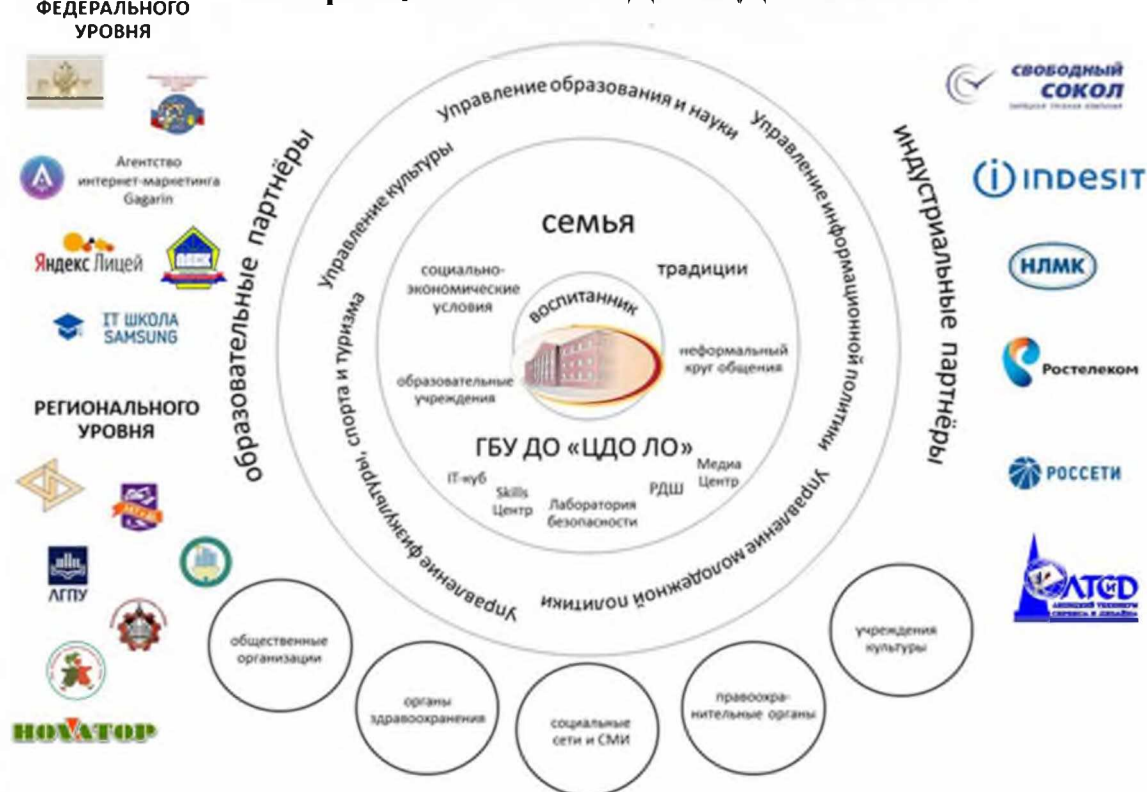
ФЕДЕРАЛЬНОГО УРОВНЯ

Агентство интернет-маркетинга Gagarin

Яндекс Лицей

IT ШКОЛА SAMSUNG

РЕГИОНАЛЬНОГО УРОВНЯ

ЛГПУ

НОВАТОР

образовательные партнёры

Управление образования и науки

Управление культуры

Управление информационной политики

Управление физкультуры, спорта и туризма

Управление молодежной политики

семья

социально-экономические условия

традиции

воспитанник

неформальный круг общения

образовательные учреждения

ГБУ ДО «ЦДО ЛО»

IT-куб

Skills Центр

Лаборатория безопасности

РДШ

Медиа Центр

общественные организации

органы здравоохранения

социальные сети и СМИ

правоохранительные органы

учреждения культуры

индустриальные партнёры

свободный сокол

INDESIT

НЛМК

Ростелеком

РОССЕТИ

ЛТСД